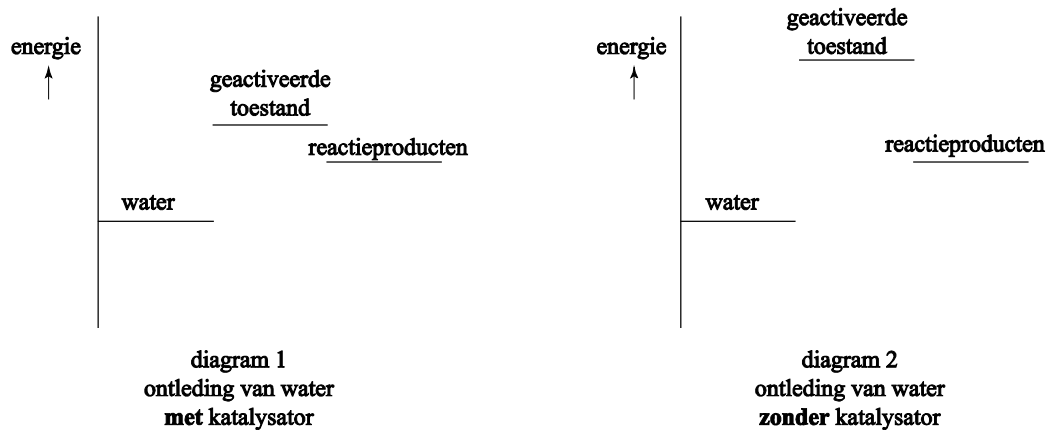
energie
↑

geactiveerde
toestand

reactieproducten

water

diagram 1
ontleding van water
**met** katalysator

energie
↑

geactiveerde
toestand

reactieproducten

water

diagram 2
ontleding van water
**zonder** katalysator